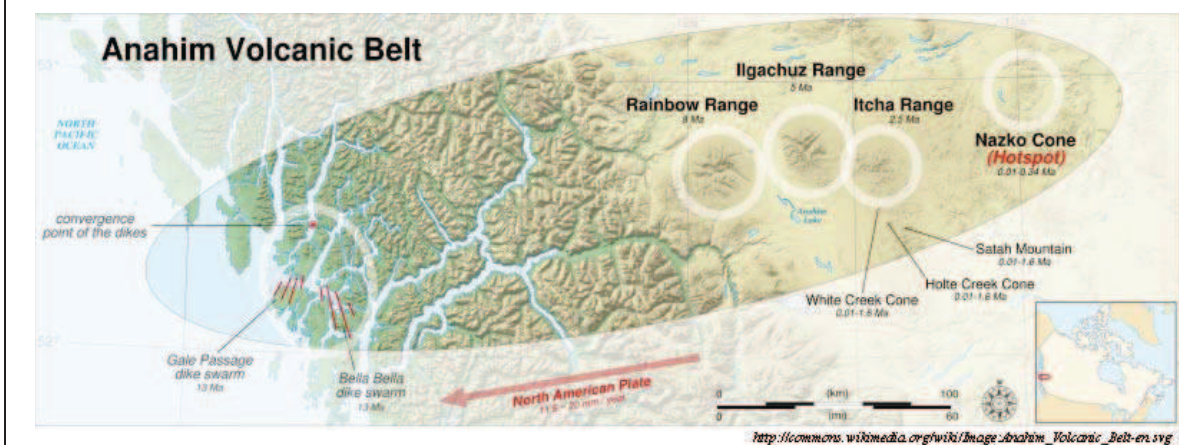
Anahim Volcanic Belt

53°

52°

NORTH PACIFIC OCEAN

Ilgachuz Range
5 Ma

Rainbow Range
8 Ma

Itcha Range
2.5 Ma

Nazko Cone
(Hotspot)
0.01-0.34 Ma

convergence point of the dikes

Anahim Lake

Satah Mountain
0.01-1.6 Ma

Holte Creek Cone
0.01-1.6 Ma

White Creek Cone
0.01-1.6 Ma

Gale Passage dike swarm
13 Ma

Bella Bella dike swarm
13 Ma

North American Plate
11.5 – 20 mm / year

0 (km) 100
0 (mi) 60

http://commons.wikimedia.org/wiki/Image:Anahim_Volcanic_Belt-en.svg